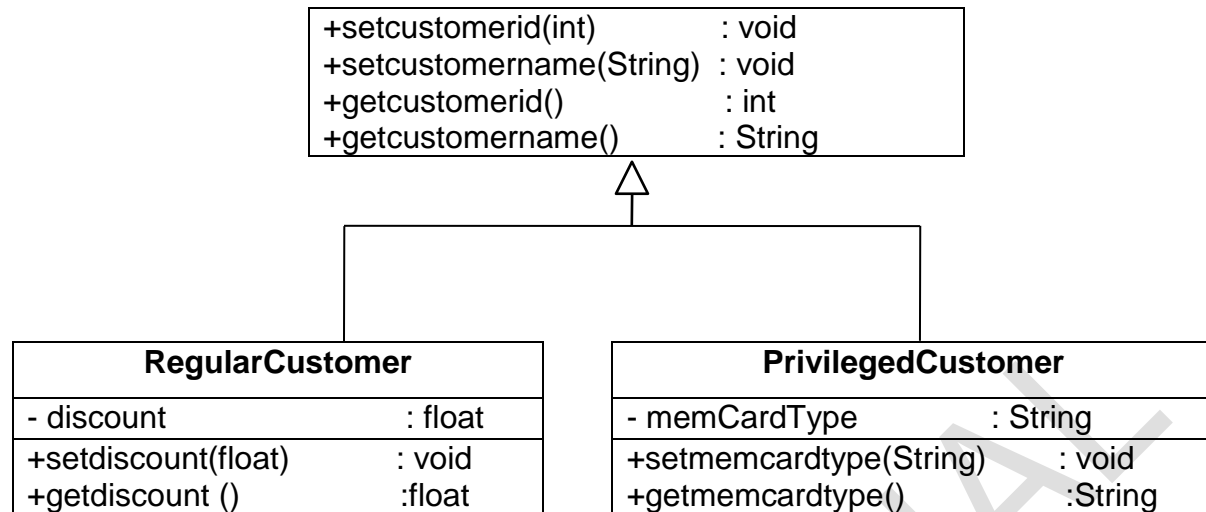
+setcustomerid(int) : void
+setcustomername(String) : void
+getcustomerid() : int
+getcustomername() : String

RegularCustomer
- discount : float
+setdiscount(float) : void
+getdiscount () :float

PrivilegedCustomer
- memCardType : String
+setmemcardtype(String) : void
+getmemcardtype() :String